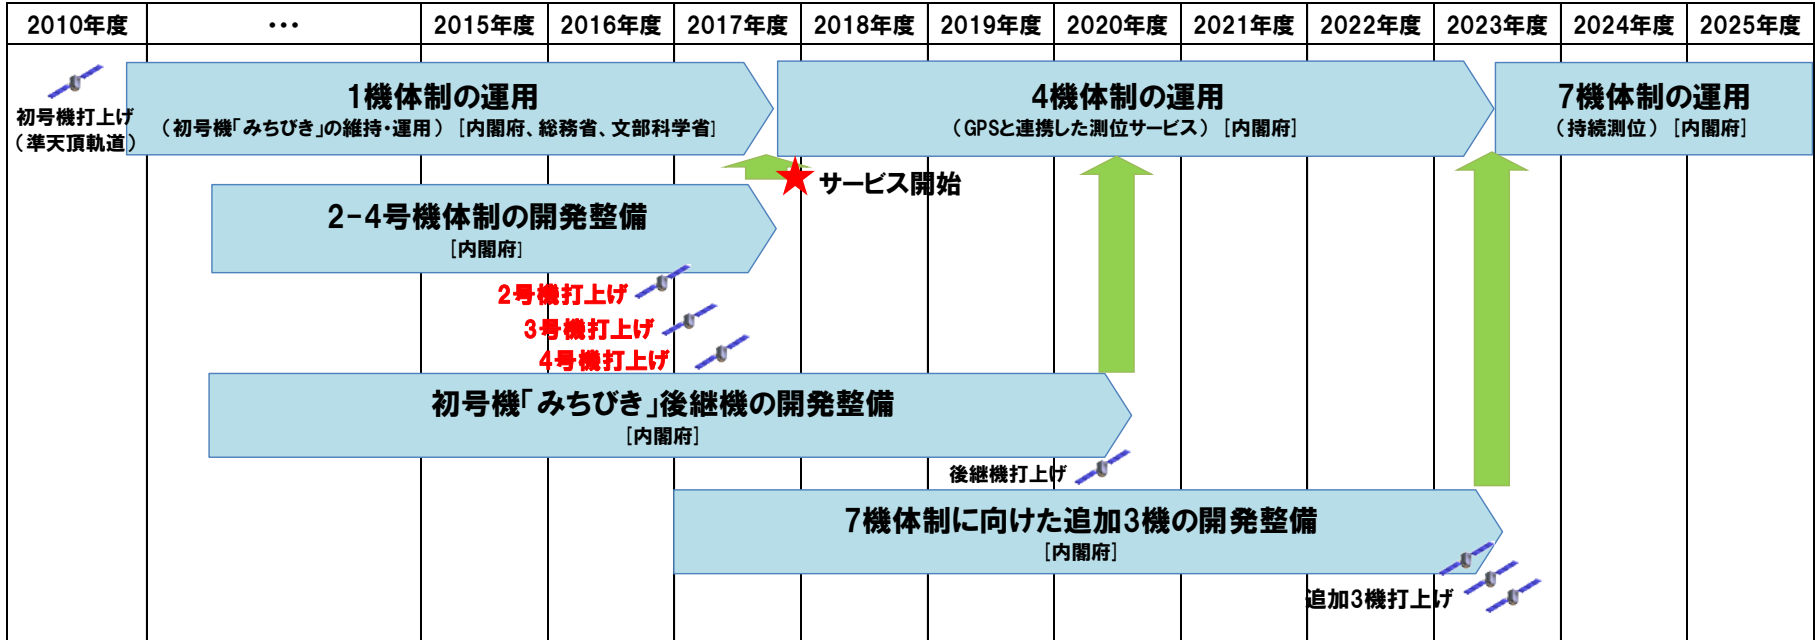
| 2010年度 | ・・・ | 2015年度 | 2016年度 | 2017年度 | 2018年度 | 2019年度 | 2020年度 | 2021年度 | 2022年度 | 2023年度 | 2024年度 | 2025年度 |
|---|---|---|---|---|---|---|---|---|---|---|---|---|

初号機打上げ
（準天頂軌道）

1機体制の運用
（初号機「みちびき」の維持・運用）［内閣府、総務省、文部科学省］

4機体制の運用
（GPSと連携した測位サービス）［内閣府］

7機体制の運用
（持続測位）［内閣府］

サービス開始

2-4号機体制の開発整備
［内閣府］

2号機打上げ
3号機打上げ
4号機打上げ

初号機「みちびき」後継機の開発整備
［内閣府］

後継機打上げ

7機体制に向けた追加3機の開発整備
［内閣府］

追加3機打上げ